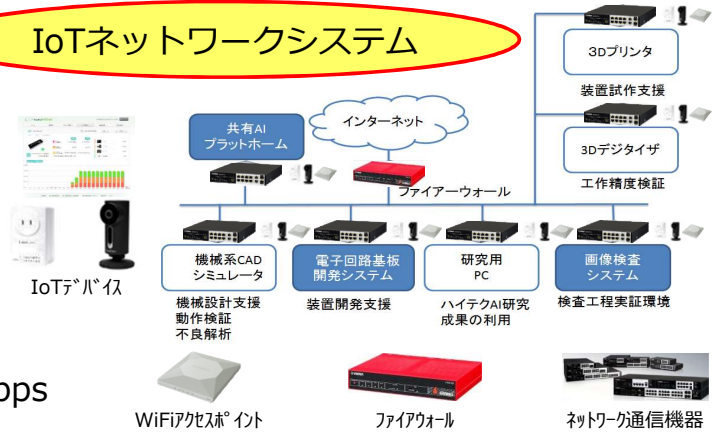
IoTネットワークシステム

3Dプリンタ
装置試作支援

インターネット

共有AI
プラットホーム

3Dデジタイザ
工作精度検証

ファイアーウォール

機械系CAD
シミュレータ
機械設計支援
動作検証
不良解析

電子回路基板
開発システム
装置開発支援

研究用
PC
ハイテクAI研究
成果の利用

画像検査
システム
検査工程実証環境

IoTデバイス

ops

WiFiアクセスポイント

ファイアウォール

ネットワーク通信機器